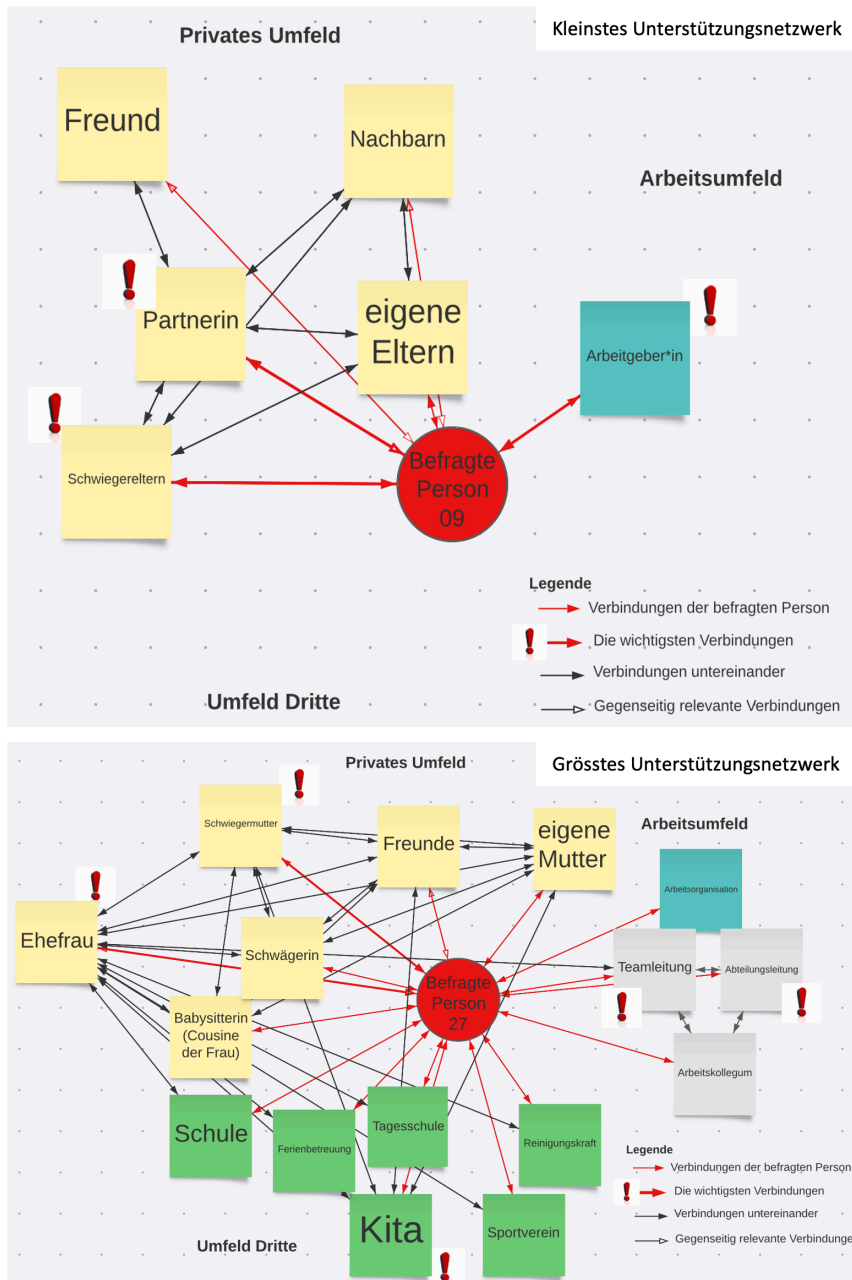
Privates Umfeld

Kleinstes Unterstützungsnetzwerk

Freund

Nachbarn

Arbeitsumfeld

Partnerin

eigene Eltern

Arbeitgeber*in

Schwiegereltern

Befragte Person 09

Legende
Verbindungen der befragten Person
Die wichtigsten Verbindungen
Verbindungen untereinander
Gegenseitig relevante Verbindungen

Umfeld Dritte

Privates Umfeld

Grösstes Unterstützungsnetzwerk

Schwiegermutter

Freunde

eigene Mutter

Arbeitsumfeld

Arbeitsorganisation

Ehefrau

Schwägerin

Befragte Person 27

Teamleitung

Abteilungsleitung

Babysitterin (Cousine der Frau)

Arbeitskollegum

Schule

Ferienbetreuung

Tagesschule

Reinigungskraft

Kita

Sportverein

Umfeld Dritte

Legende
Verbindungen der befragten Person
Die wichtigsten Verbindungen
Verbindungen untereinander
Gegenseitig relevante Verbindunge